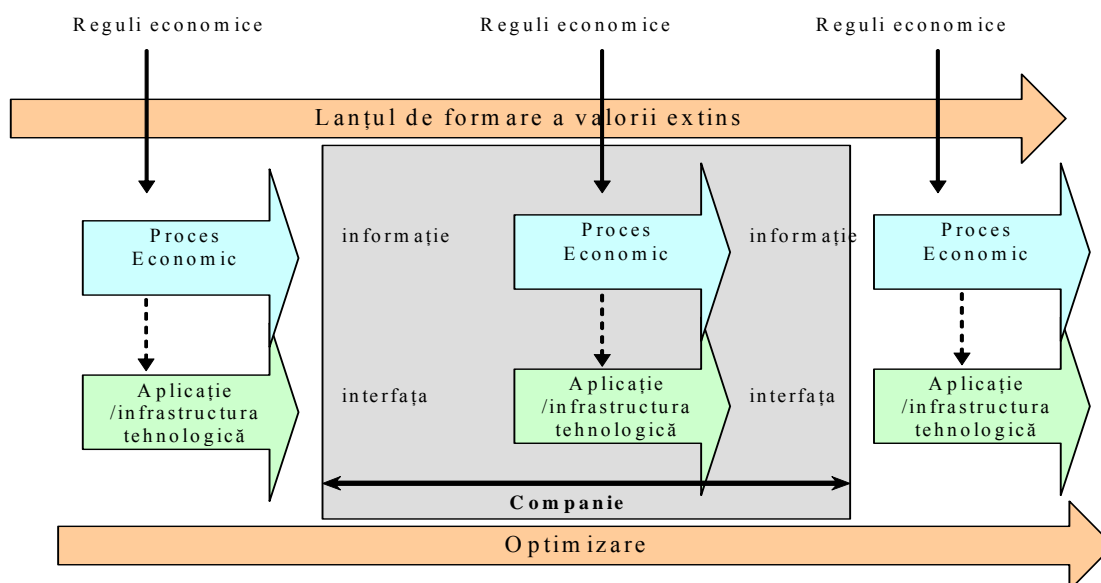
Reguli economice

Reguli economice

Reguli economice

Lanţul de formare a valorii extins

Proces Economic

Aplicaţie /infrastructura tehnologică

informaţie

interfaţa

Proces Economic

Aplicaţie /infrastructura tehnologică

informaţie

interfaţa

Proces Economic

Aplicaţie /infrastructura tehnologică

Companie

Optimizare